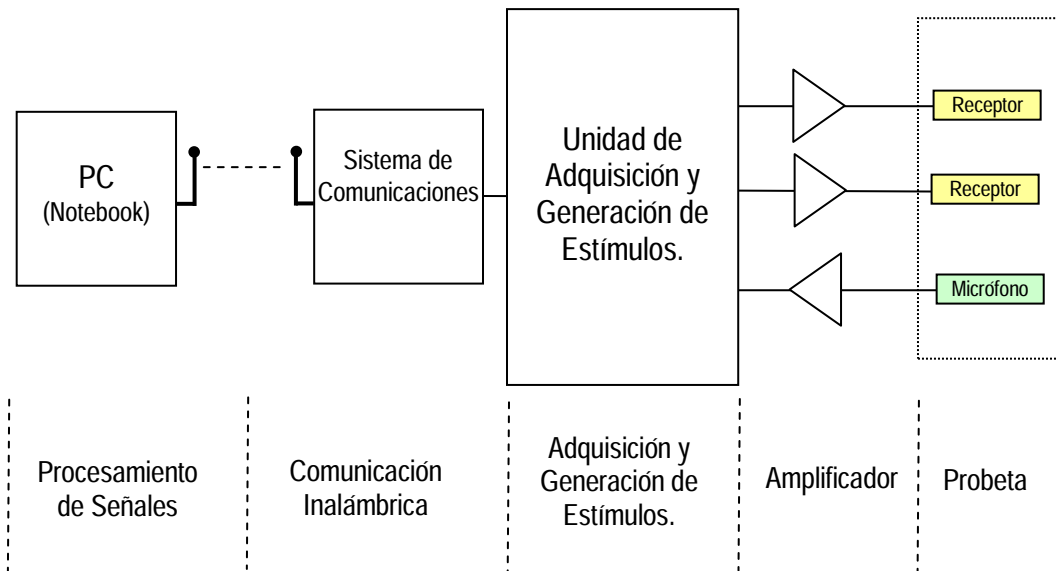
PC
(Notebook)

Sistema de Comunicaciones

Unidad de Adquisición y Generación de Estímulos.

Receptor

Receptor

Micrófono

Procesamiento de Señales

Comunicación Inalámbrica

Adquisición y Generación de Estímulos.

Amplificador

Probeta